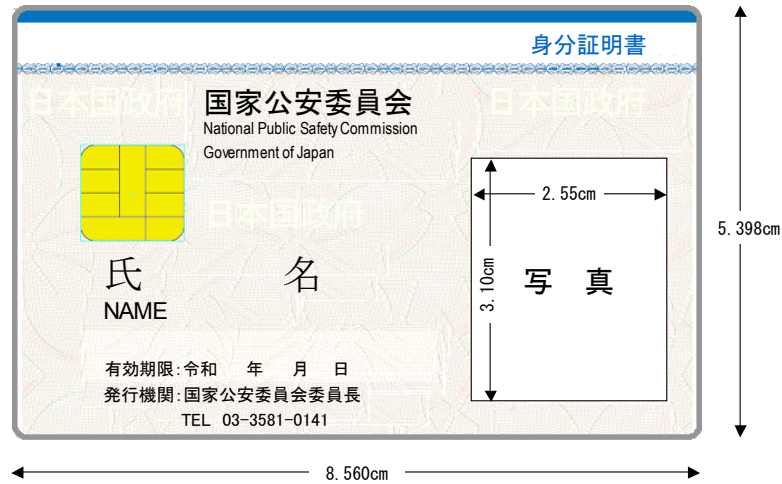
身分証明書

日本国政府 国家公安委員会 日本国政府
National Public Safety Commission
Government of Japan

日本国政府

氏　名
NAME

2.55cm
3.10cm
写　真

5.398cm

有効期限:令和　年　月　日
発行機関:国家公安委員会委員長
TEL 03-3581-0141

8.560cm